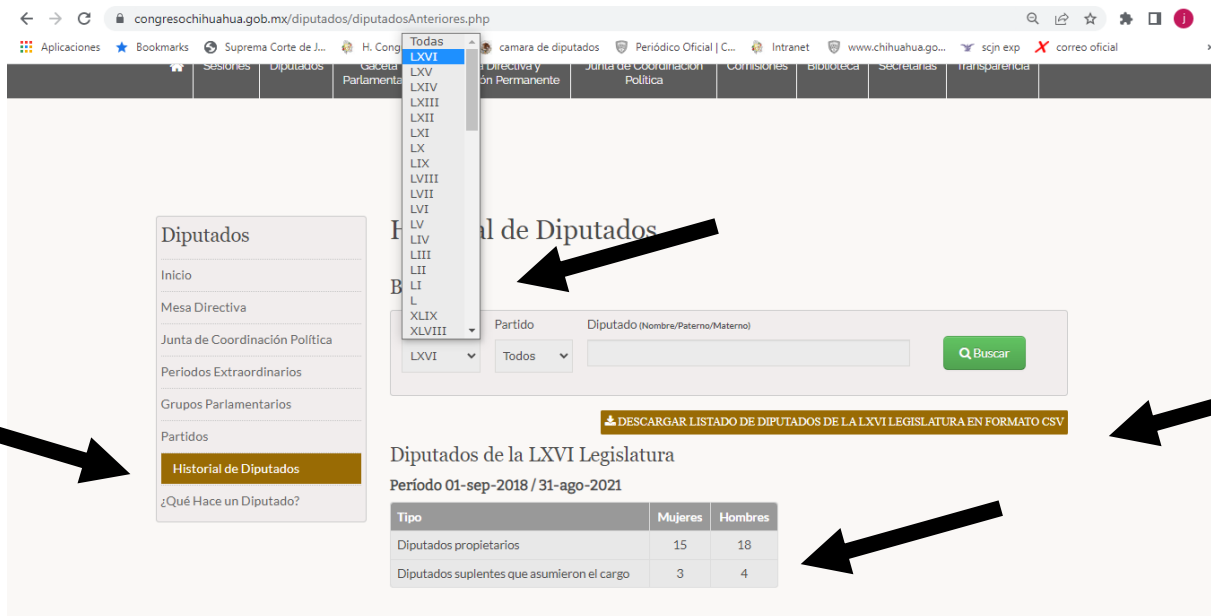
congresochihuahua.gob.mx/diputados/diputadosAnteriores.php

Aplicaciones  Bookmarks  Suprema Corte de J...  H. Cong  camara de diputados  Periódico Oficial | C...  Intranet  www.chihuahua.go...  scjn exp  correo oficial

Sesiones  Diputados  Gaceta Parlamenta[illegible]  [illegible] Directiva y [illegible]ón Permanente  Junta de Coordinación Política  Comisiones  Biblioteca  Secretarías  Transparencia

Todas
LXVI
LXV
LXIV
LXIII
LXII
LXI
LX
LIX
LVIII
LVII
LVI
LV
LIV
LIII
LII
LI
L
XLIX
XLVIII

Diputados
Inicio
Mesa Directiva
Junta de Coordinación Política
Periodos Extraordinarios
Grupos Parlamentarios
Partidos
Historial de Diputados
¿Qué Hace un Diputado?

Hi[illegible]al de Diputados

B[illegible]

Partido
Diputado (Nombre/Paterno/Materno)
LXVI
Todos
Buscar

DESCARGAR LISTADO DE DIPUTADOS DE LA LXVI LEGISLATURA EN FORMATO CSV

Diputados de la LXVI Legislatura
Período 01-sep-2018 / 31-ago-2021

| Tipo | Mujeres | Hombres |
|---|---|---|
| Diputados propietarios | 15 | 18 |
| Diputados suplentes que asumieron el cargo | 3 | 4 |